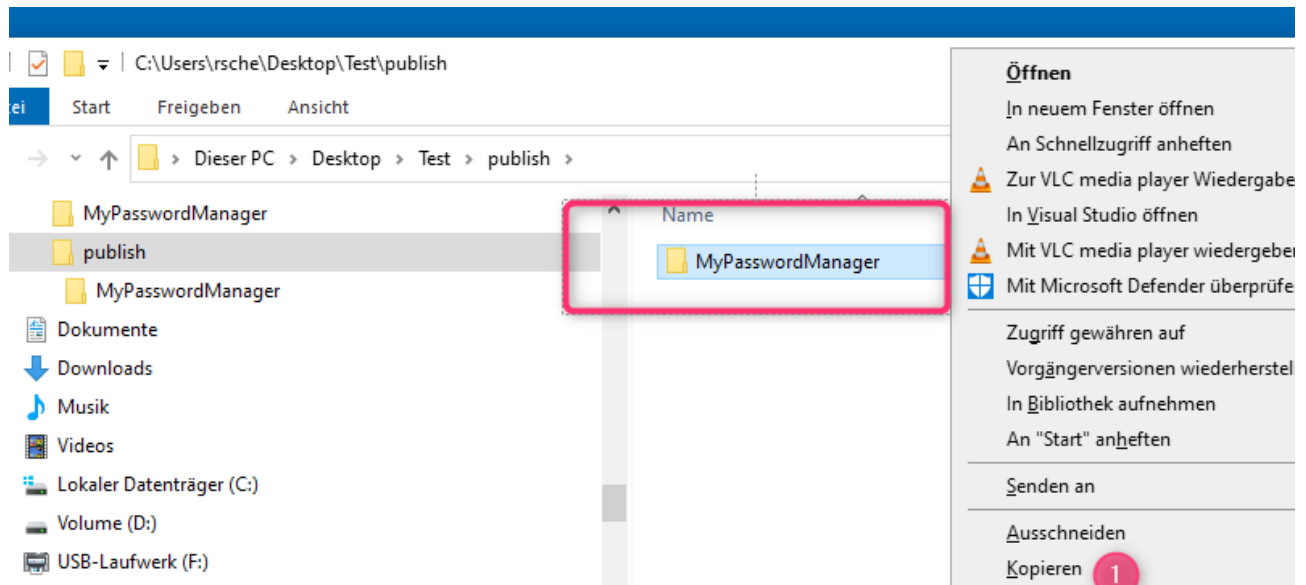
C:\Users\rsche\Desktop\Test\publish

tei Start Freigeben Ansicht

Dieser PC > Desktop > Test > publish >

MyPasswordManager
publish
MyPasswordManager
Dokumente
Downloads
Musik
Videos
Lokaler Datenträger (C:)
Volume (D:)
USB-Laufwerk (F:)

Name
MyPasswordManager

Öffnen
In neuem Fenster öffnen
An Schnellzugriff anheften
Zur VLC media player Wiedergabe
In Visual Studio öffnen
Mit VLC media player wiedergeben
Mit Microsoft Defender überprüfe
Zugriff gewähren auf
Vorgängerversionen wiederherstel
In Bibliothek aufnehmen
An "Start" anheften
Senden an
Ausschneiden
Kopieren
1